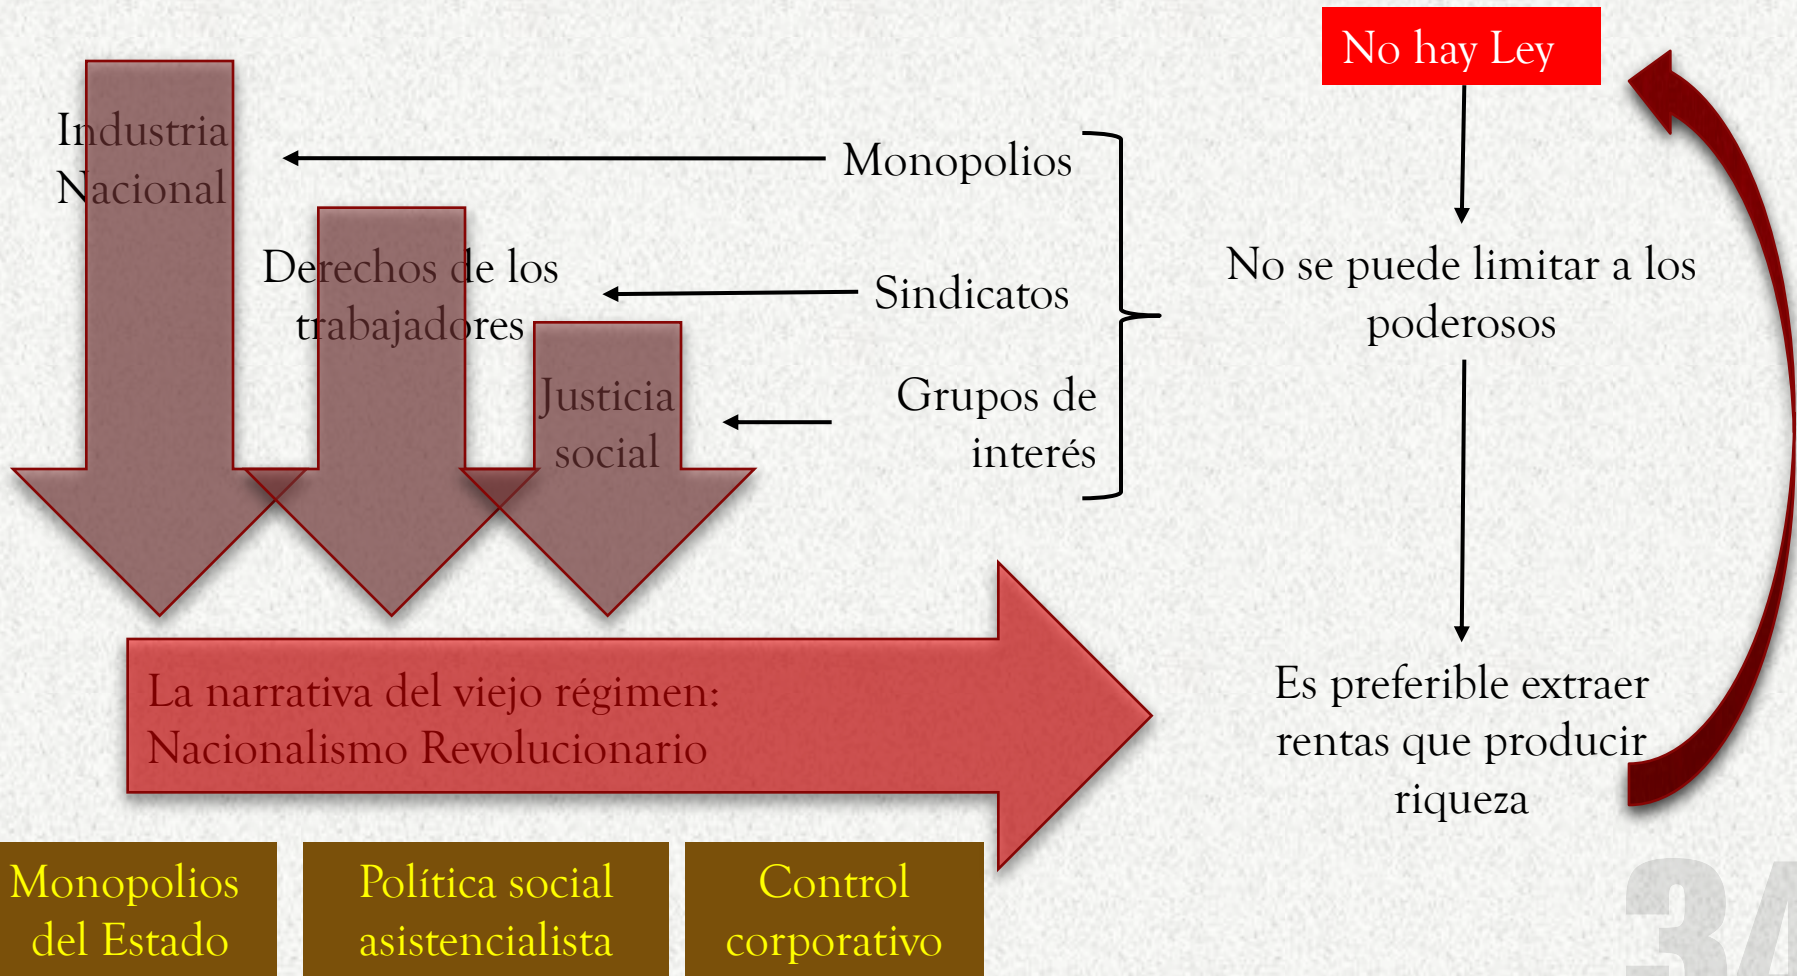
No hay Ley

Industria Nacional

Monopolios

Derechos de los trabajadores

Sindicatos

Justicia social

Grupos de interés

No se puede limitar a los poderosos

La narrativa del viejo régimen: Nacionalismo Revolucionario

Es preferible extraer rentas que producir riqueza

Monopolios del Estado

Política social asistencialista

Control corporativo

34